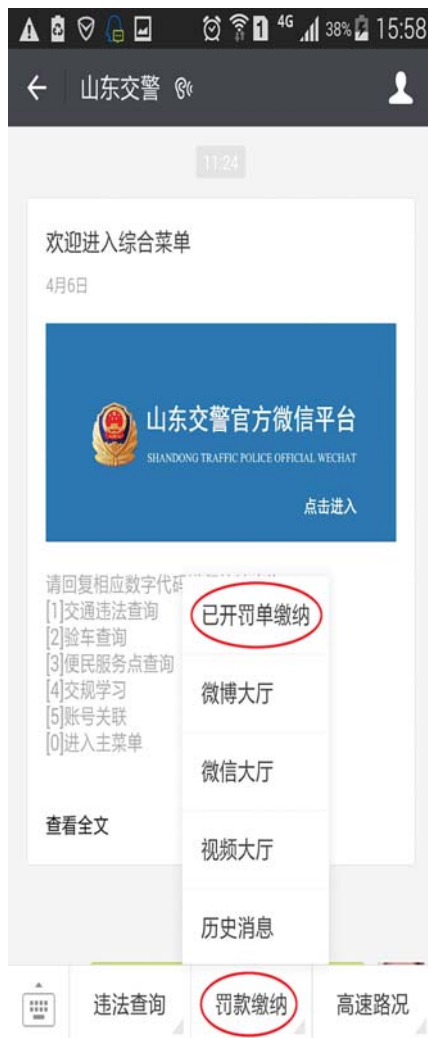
4G 38% 15:58

山东交警

11:24

欢迎进入综合菜单

4月6日

山东交警官方微信平台

SHANDONG TRAFFIC POLICE OFFICIAL WECHAT

点击进入

请回复相应数字代码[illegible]
[1]交通违法查询
[2]验车查询
[3]便民服务点查询
[4]交规学习
[5]账号关联
[0]进入主菜单

查看全文

已开罚单缴纳

微博大厅

微信大厅

视频大厅

历史消息

违法查询

罚款缴纳

高速路况